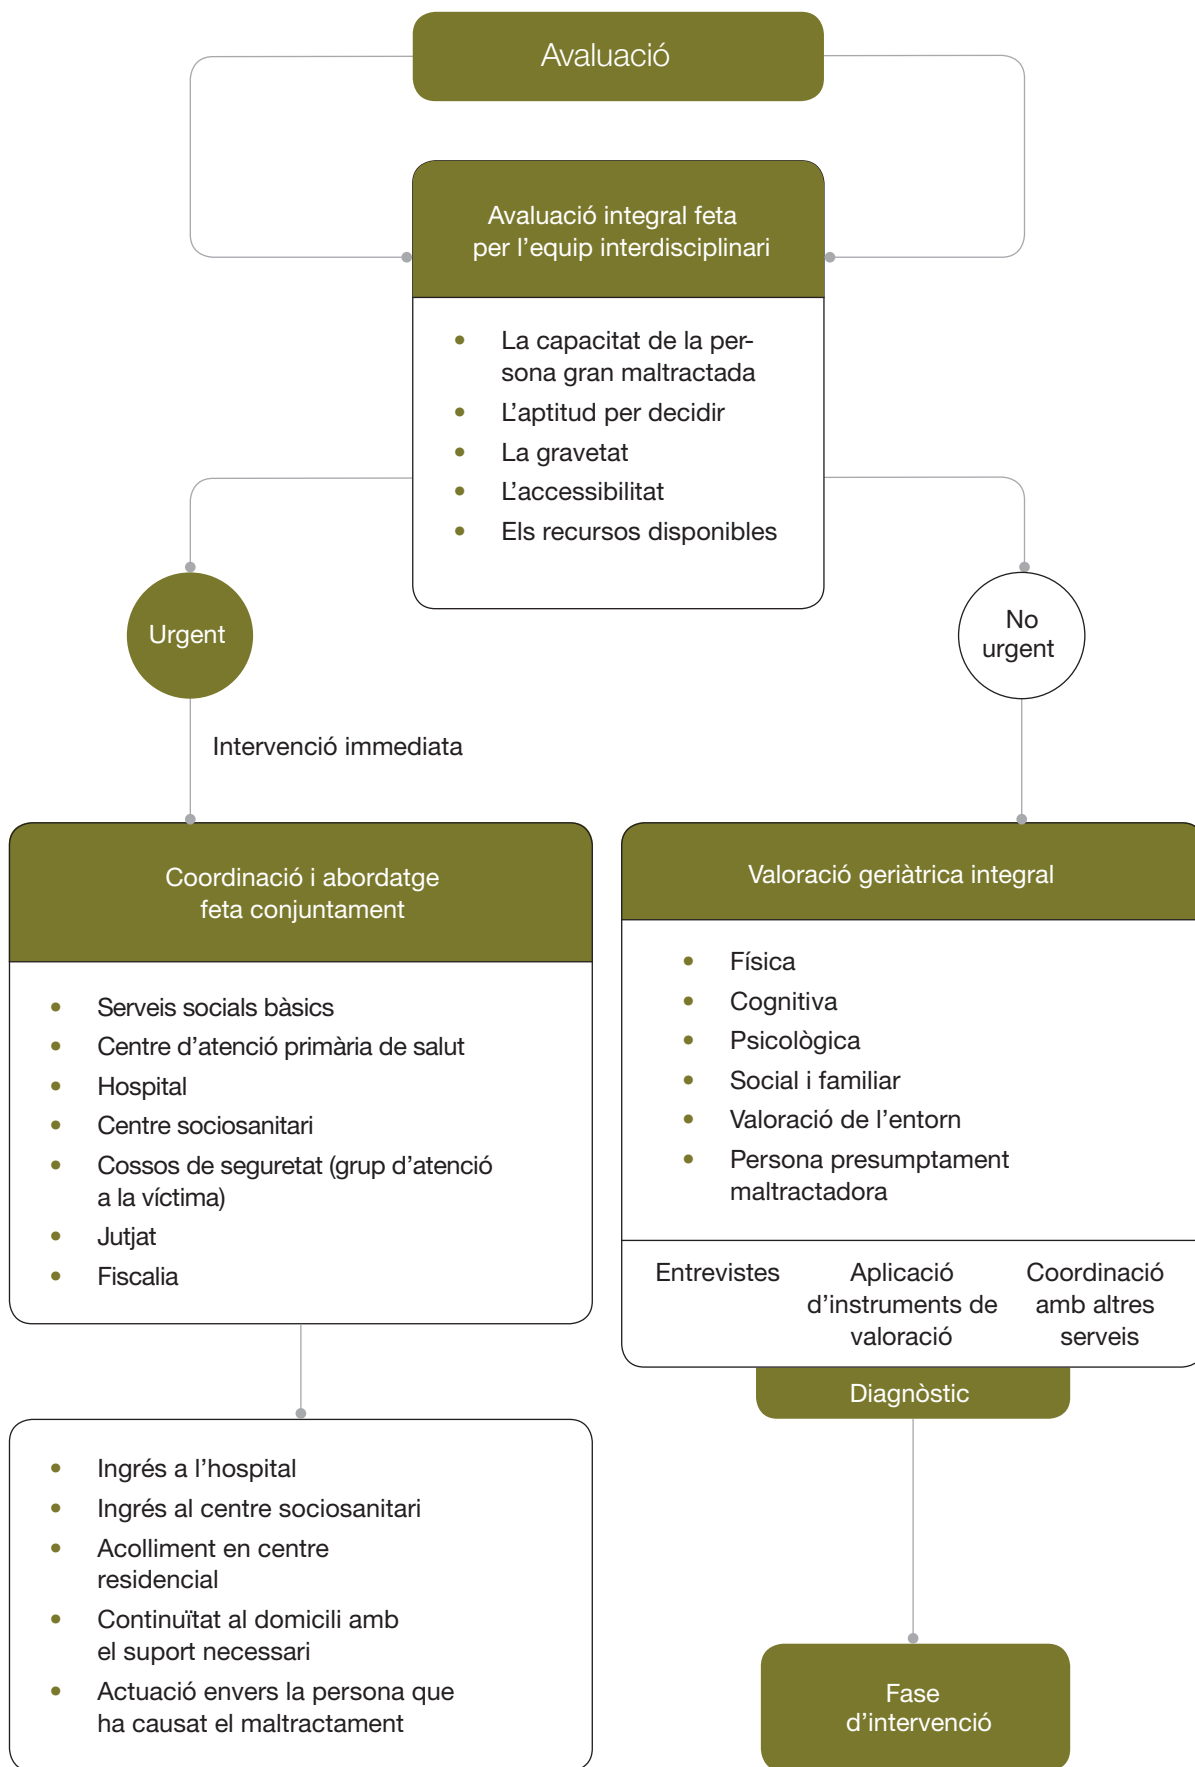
Avaluació

Avaluació integral feta per l'equip interdisciplinari

- La capacitat de la persona gran maltractada
- L'aptitud per decidir
- La gravetat
- L'accessibilitat
- Els recursos disponibles

Urgent

No urgent

Intervenció immediata

Coordinació i abordatge feta conjuntament

- Serveis socials bàsics
- Centre d'atenció primària de salut
- Hospital
- Centre sociosanitari
- Cossos de seguretat (grup d'atenció a la víctima)
- Jutjat
- Fiscalia

- Ingrés a l'hospital
- Ingrés al centre sociosanitari
- Acolliment en centre residencial
- Continuïtat al domicili amb el suport necessari
- Actuació envers la persona que ha causat el maltractament

Valoració geriàtrica integral

- Física
- Cognitiva
- Psicològica
- Social i familiar
- Valoració de l'entorn
- Persona presumptament maltractadora

Entrevistes

Aplicació d'instruments de valoració

Coordinació amb altres serveis

Diagnòstic

Fase d'intervenció